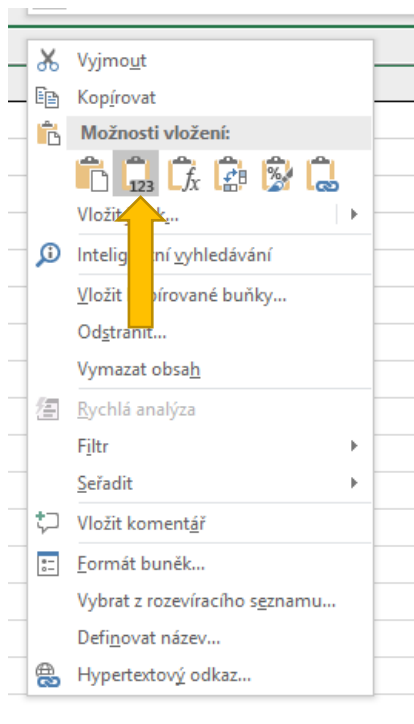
Vyjmout
Kopírovat
Možnosti vložení:
123
Vložit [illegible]k...
Intelig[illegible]ní vyhledávání
Vložit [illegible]pírované buňky...
Odstranit...
Vymazat obsah
Rychlá analýza
Filtr
Seřadit
Vložit komentář
Formát buněk...
Vybrat z rozevíracího seznamu...
Definovat název...
Hypertextový odkaz...